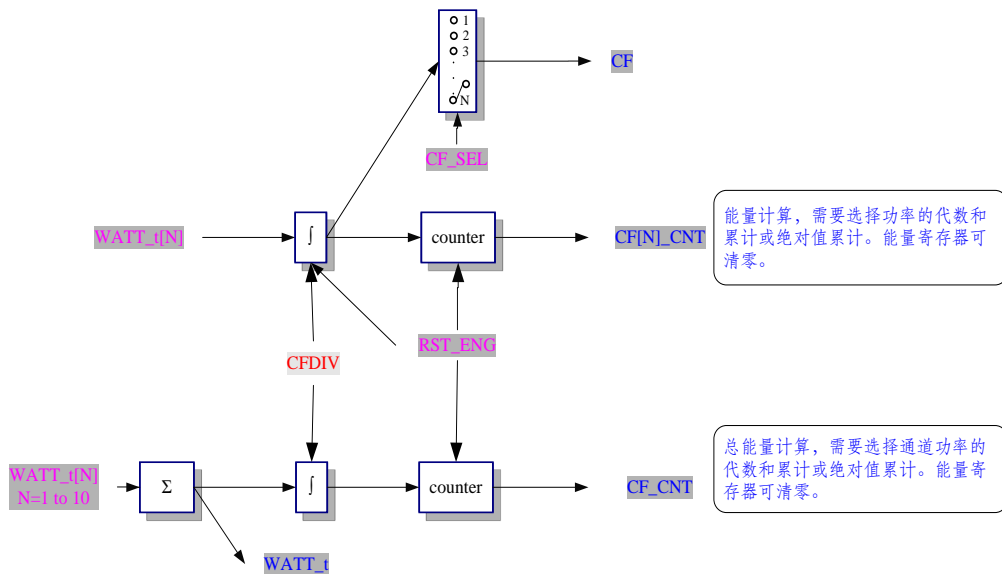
1
2
3
·
·
·
N

CF

CF_SEL

WATT_t[N]

∫

counter

CF[N]_CNT

能量计算，需要选择功率的代数和累计或绝对值累计。能量寄存器可清零。

CFDIV

RST_ENG

WATT_t[N]
N=1 to 10

Σ

∫

counter

CF_CNT

总能量计算，需要选择通道功率的代数和累计或绝对值累计。能量寄存器可清零。

WATT_t